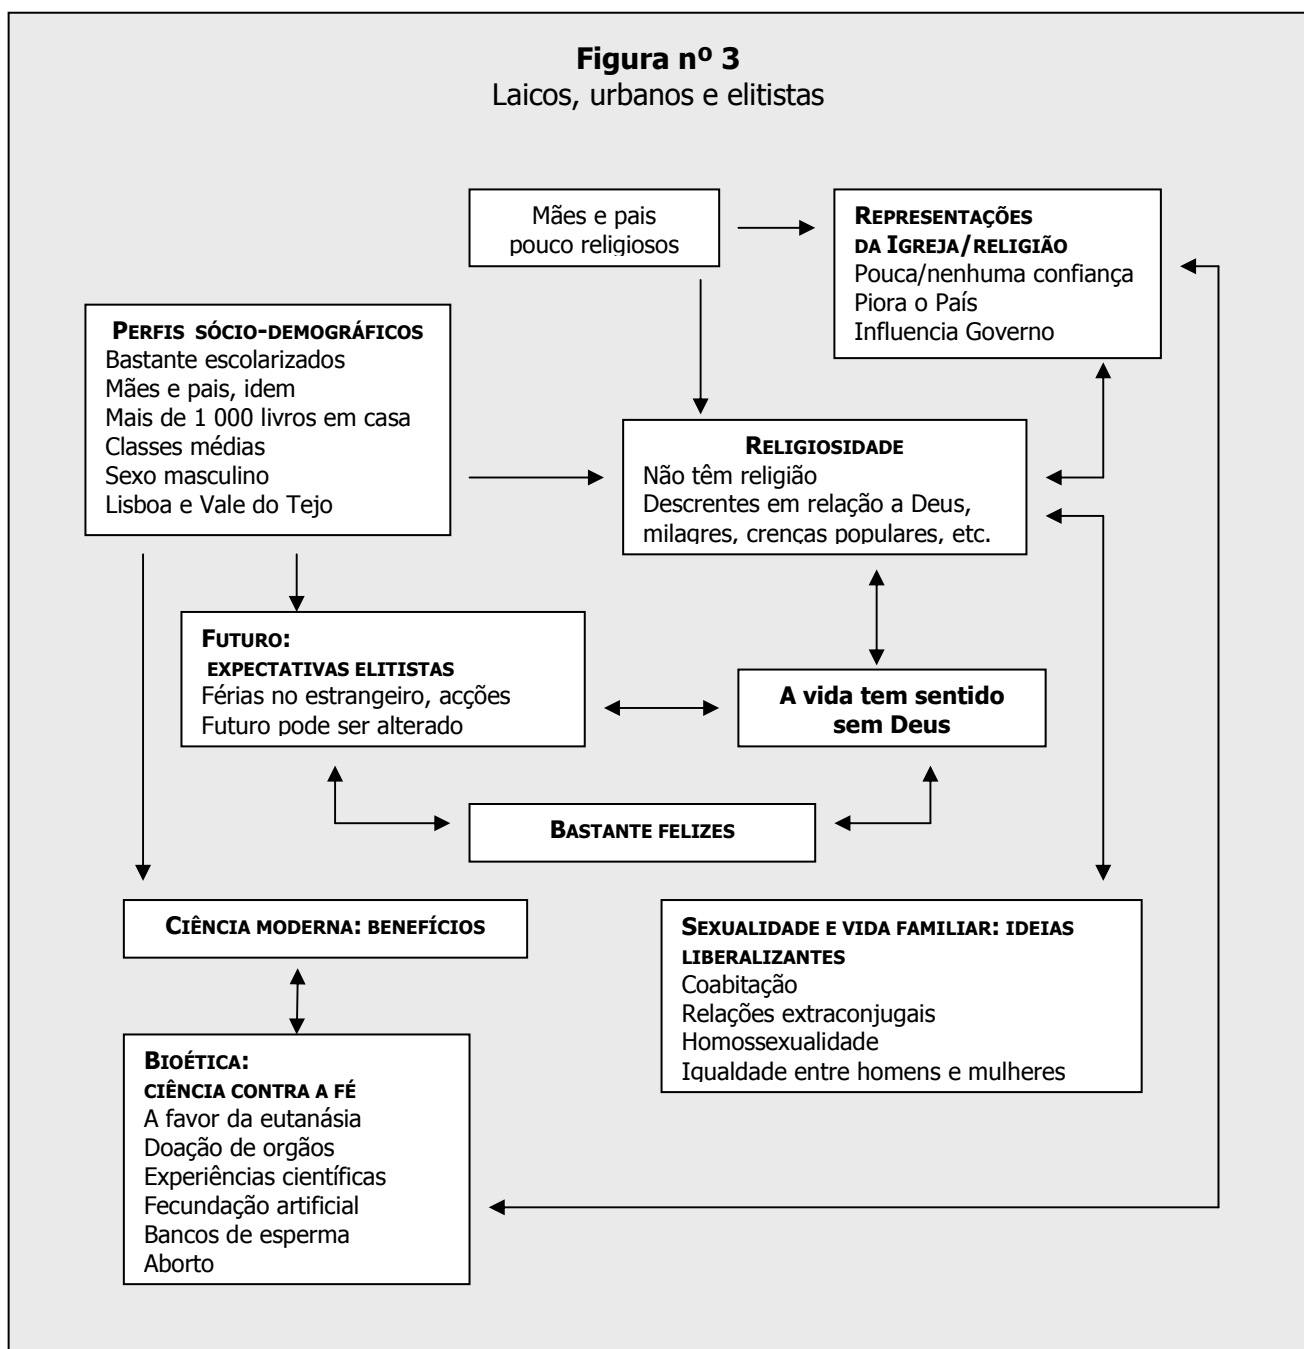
**Figura nº 3**
Laicos, urbanos e elitistas

Mães e pais pouco religiosos

REPRESENTAÇÕES DA IGREJA/RELIGIÃO
Pouca/nenhuma confiança
Piora o País
Influencia Governo

PERFIS SÓCIO-DEMOGRÁFICOS
Bastante escolarizados
Mães e pais, idem
Mais de 1 000 livros em casa
Classes médias
Sexo masculino
Lisboa e Vale do Tejo

RELIGIOSIDADE
Não têm religião
Descrentes em relação a Deus, milagres, crenças populares, etc.

FUTURO: EXPECTATIVAS ELITISTAS
Férias no estrangeiro, acções
Futuro pode ser alterado

A vida tem sentido sem Deus

BASTANTE FELIZES

CIÊNCIA MODERNA: BENEFÍCIOS

SEXUALIDADE E VIDA FAMILIAR: IDEIAS LIBERALIZANTES
Coabitação
Relações extraconjugais
Homossexualidade
Igualdade entre homens e mulheres

BIOÉTICA: CIÊNCIA CONTRA A FÉ
A favor da eutanásia
Doação de orgãos
Experiências científicas
Fecundação artificial
Bancos de esperma
Aborto